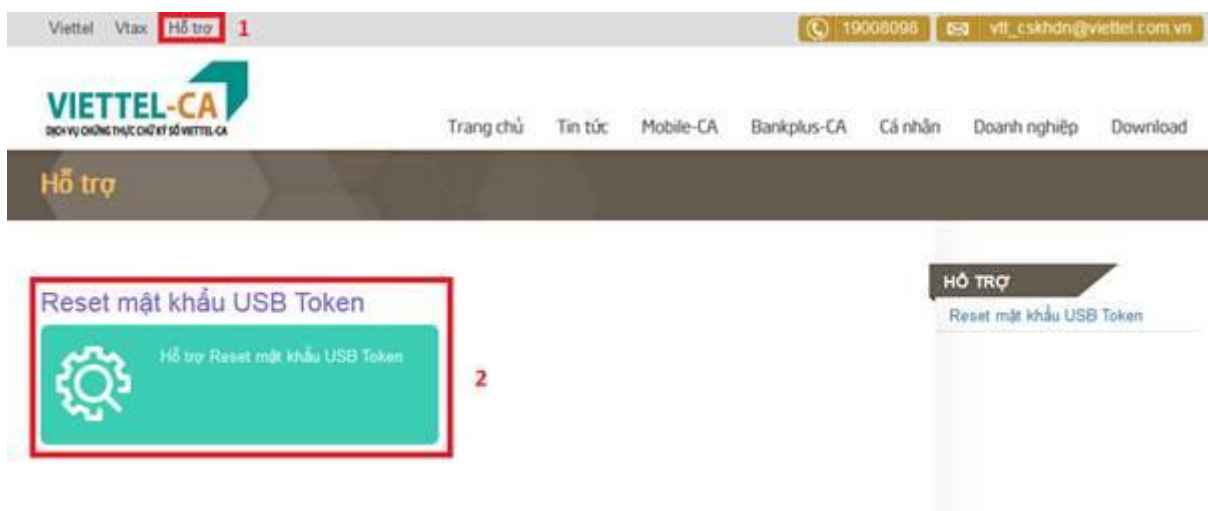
Viettel Vtax Hỗ trợ 1

19008098 vtt_cskhdn@viettel.com.vn

VIETTEL-CA
DỊCH VỤ CHỨNG THỰC CHỮ KÝ SỐ VIETTEL-CA

Trang chủ Tin tức Mobile-CA Bankplus-CA Cá nhân Doanh nghiệp Download

Hỗ trợ

Reset mật khẩu USB Token

Hỗ trợ Reset mật khẩu USB Token

2

HỖ TRỢ

Reset mật khẩu USB Token